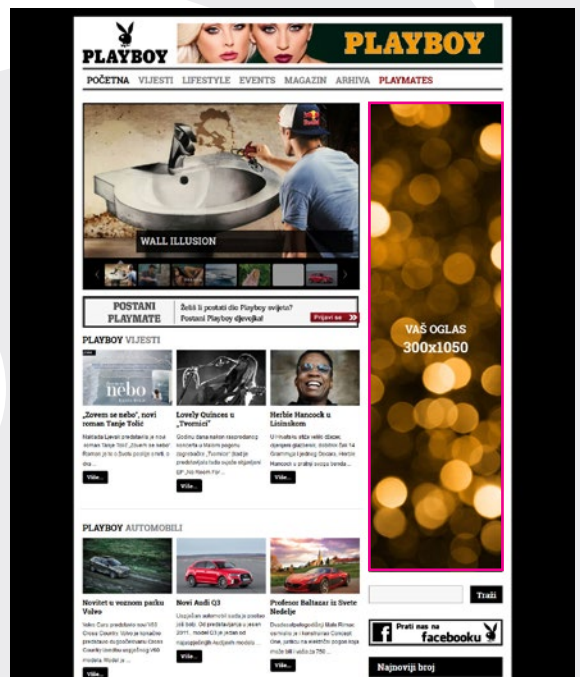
PLAYBOY

PLAYBOY

POČETNA VIJESTI LIFESTYLE EVENTS MAGAZIN ARHIVA PLAYMATES

WALL ILLUSION

VAŠ OGLAS
300x1050

POSTANI PLAYMATE
Želiš li postati dio Playboy svijeta? Postani Playboy djevojka!
Prijavi se

PLAYBOY VIJESTI

„Zovem se nebo", novi roman Tanje Tolić
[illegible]
Više...

Lovely Quinces u „Tvornici"
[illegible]
Više...

Herbie Hancock u Lisinskom
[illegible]
Više...

PLAYBOY AUTOMOBILI

Novitet u voznom parku Volvo
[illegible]
Više...

Novi Audi Q3
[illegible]
Više...

Profesor Baltazar iz Svete Nedelje
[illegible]
Više...

Traži

Prati nas na facebooku

Najnoviji broj